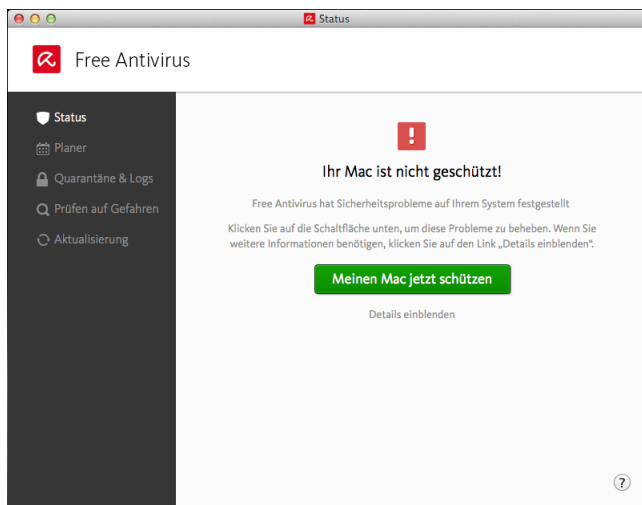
Status

Free Antivirus

Status
Planer
Quarantäne & Logs
Prüfen auf Gefahren
Aktualisierung

!

Ihr Mac ist nicht geschützt!

Free Antivirus hat Sicherheitsprobleme auf Ihrem System festgestellt

Klicken Sie auf die Schaltfläche unten, um diese Probleme zu beheben. Wenn Sie weitere Informationen benötigen, klicken Sie auf den Link „Details einblenden".

Meinen Mac jetzt schützen

Details einblenden

?